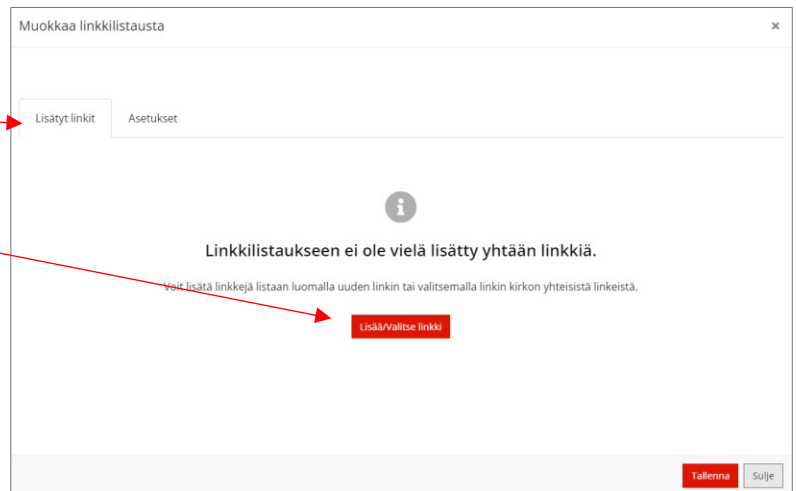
Muokkaa linkkilistausta

×

Lisätyt linkit

Asetukset

Linkkilistaukseen ei ole vielä lisätty yhtään linkkiä.

Voit lisätä linkkejä listaan luomalla uuden linkin tai valitsemalla linkin kirkon yhteisistä linkeistä.

Lisää/Valitse linkki

Tallenna

Sulje